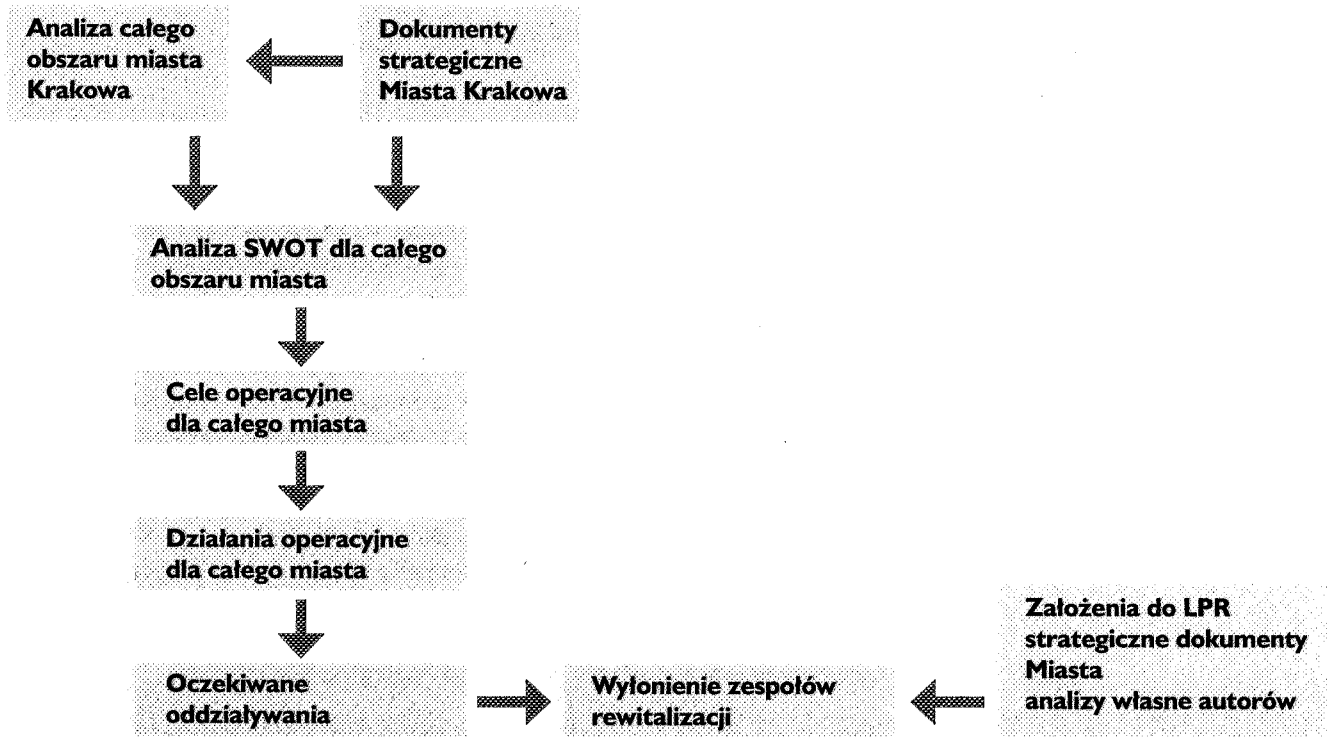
Analiza całego obszaru miasta Krakowa

Dokumenty strategiczne Miasta Krakowa

Analiza SWOT dla całego obszaru miasta

Cele operacyjne dla całego miasta

Działania operacyjne dla całego miasta

Oczekiwane oddziaływania

Wyłonienie zespołów rewitalizacji

Założenia do LPR strategiczne dokumenty Miasta analizy własne autorów